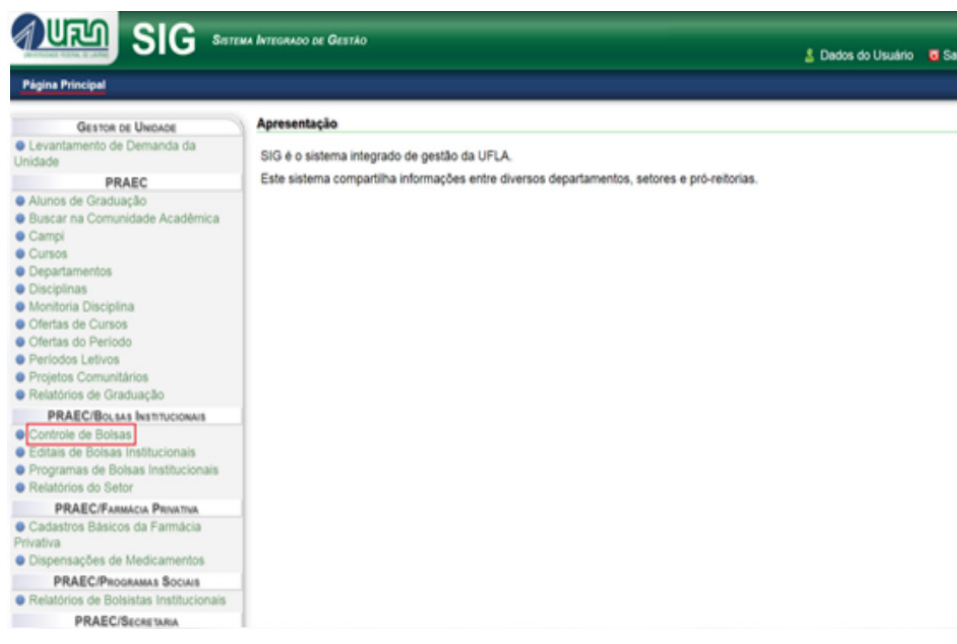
UFLA
UNIVERSIDADE FEDERAL DE LAVRAS

SIG SISTEMA INTEGRADO DE GESTÃO

Dados do Usuário Sa

Página Principal

GESTOR DE UNIDADE
Levantamento de Demanda da Unidade
PRAEC
Alunos de Graduação
Buscar na Comunidade Acadêmica
Campi
Cursos
Departamentos
Disciplinas
Monitoria Disciplina
Ofertas de Cursos
Ofertas do Período
Períodos Letivos
Projetos Comunitários
Relatórios de Graduação
PRAEC/BOLSAS INSTITUCIONAIS
Controle de Bolsas
Editais de Bolsas Institucionais
Programas de Bolsas Institucionais
Relatórios do Setor
PRAEC/FARMÁCIA PRIVATIVA
Cadastros Básicos da Farmácia Privativa
Dispensações de Medicamentos
PRAEC/PROGRAMAS SOCIAIS
Relatórios de Bolsistas Institucionais
PRAEC/SECRETARIA

Apresentação

SIG é o sistema integrado de gestão da UFLA.
Este sistema compartilha informações entre diversos departamentos, setores e pró-reitorias.